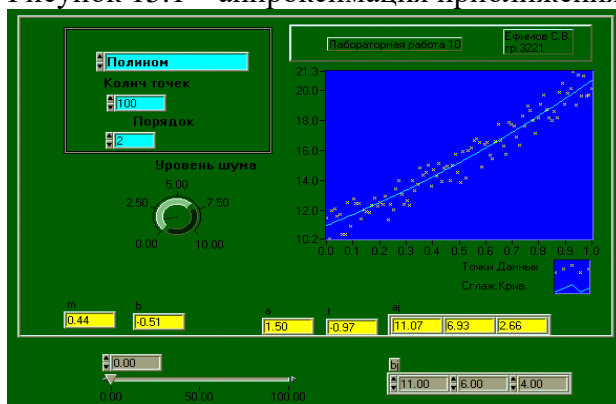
Рисунок 13.1 – аппроксимация приближением

Полином
Колич точек
100
Порядок
2
Уровень шума
5.00
2.50
7.50
0.00
10.00

Лабораторная работа 10
Ефимов С.В. гр.3221

21.3
20.0
18.0
16.0
14.0
12.0
10.2
0.0 0.1 0.2 0.3 0.4 0.5 0.6 0.7 0.8 0.9 1.0
Точки Данных
Сглаж Крив.

m
0.44
b
-0.51
a
1.50
t
-0.97
aj
11.07
6.93
2.66

0.00
0.00
50.00
100.00

bj
11.00
6.00
4.00